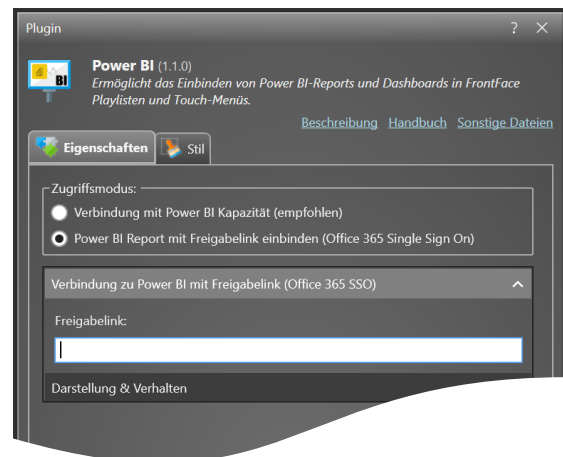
Plugin ? ✕

BI

Power BI (1.1.0)
Ermöglicht das Einbinden von Power BI-Reports und Dashboards in FrontFace Playlisten und Touch-Menüs.

Beschreibung Handbuch Sonstige Dateien

Eigenschaften Stil

Zugriffsmodus:
Verbindung mit Power BI Kapazität (empfohlen)
Power BI Report mit Freigabelink einbinden (Office 365 Single Sign On)

Verbindung zu Power BI mit Freigabelink (Office 365 SSO)

Freigabelink:

Darstellung & Verhalten